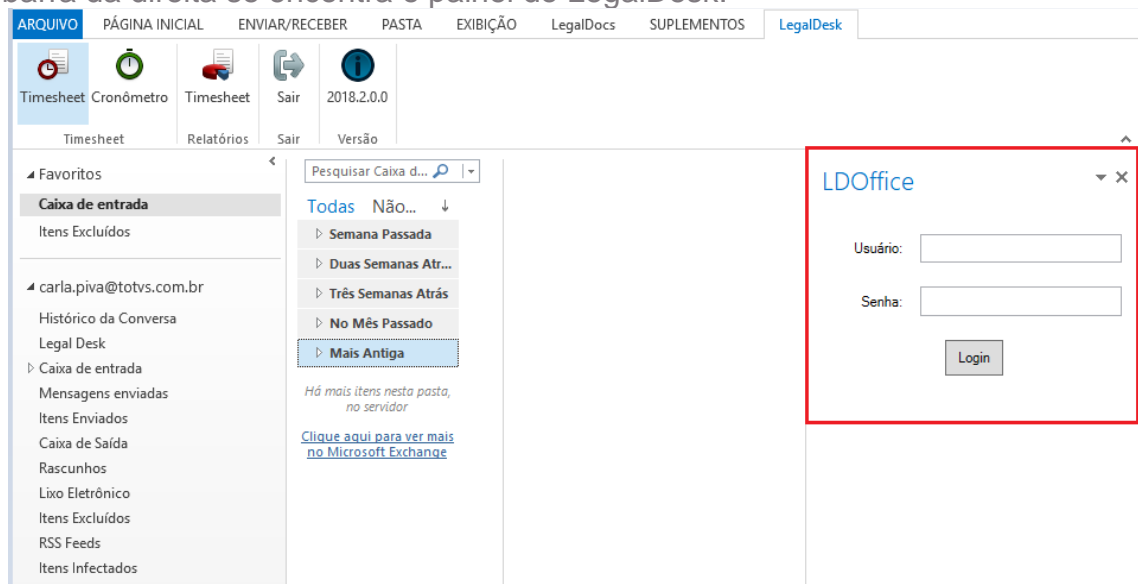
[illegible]barra da direita se encontra o painel do LegalDesk.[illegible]

ARQUIVO PÁGINA INICIAL ENVIAR/RECEBER PASTA EXIBIÇÃO LegalDocs SUPLEMENTOS LegalDesk

Timesheet Cronômetro Timesheet Sair 2018.2.0.0
Timesheet Relatórios Sair Versão

◢ Favoritos
Caixa de entrada
Itens Excluídos

◢ carla.piva@totvs.com.br
Histórico da Conversa
Legal Desk
▷ Caixa de entrada
Mensagens enviadas
Itens Enviados
Caixa de Saída
Rascunhos
Lixo Eletrônico
Itens Excluídos
RSS Feeds
Itens Infectados

Pesquisar Caixa d...
Todas Não...
▷ Semana Passada
▷ Duas Semanas Atr...
▷ Três Semanas Atrás
▷ No Mês Passado
▷ Mais Antiga

Há mais itens nesta pasta, no servidor

Clique aqui para ver mais no Microsoft Exchange

LDOffice
Usuário:
Senha:
Login